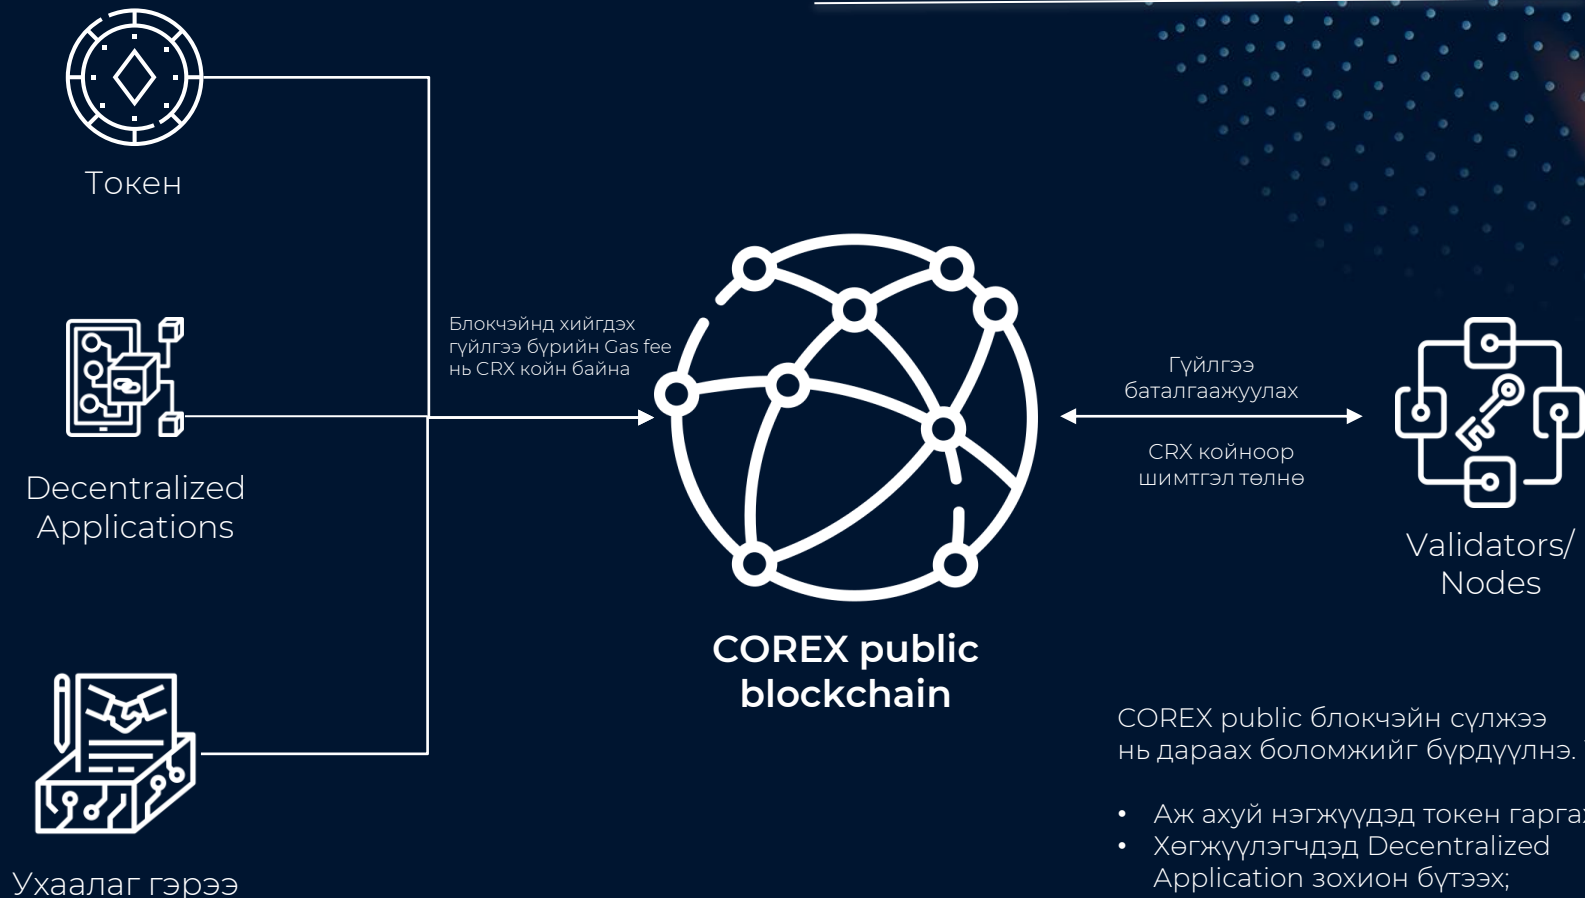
Токен

Decentralized Applications

Ухаалаг гэрээ

Блокчэйнд хийгдэх гүйлгээ бүрийн Gas fee нь CRX койн байна

COREX public blockchain

Гүйлгээ баталгаажуулах

CRX койноор шимтгэл төлнө

Validators/ Nodes

COREX public блокчэйн сүлжээ нь дараах боломжийг бүрдүүлнэ.

• Аж ахуй нэгжүүдэд токен гарга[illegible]
• Хөгжүүлэгчдэд Decentralized Application зохион бүтээх;